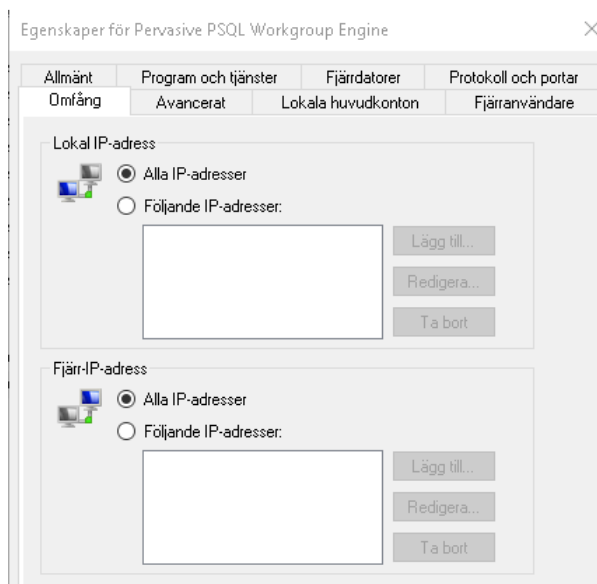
Egenskaper för Pervasive PSQL Workgroup Engine

×

Allmänt
Program och tjänster
Fjärrdatorer
Protokoll och portar
Omfång
Avancerat
Lokala huvudkonton
Fjärranvändare

Lokal IP-adress

Alla IP-adresser

Följande IP-adresser:

Lägg till...

Redigera...

Ta bort

Fjärr-IP-adress

Alla IP-adresser

Följande IP-adresser:

Lägg till...

Redigera...

Ta bort